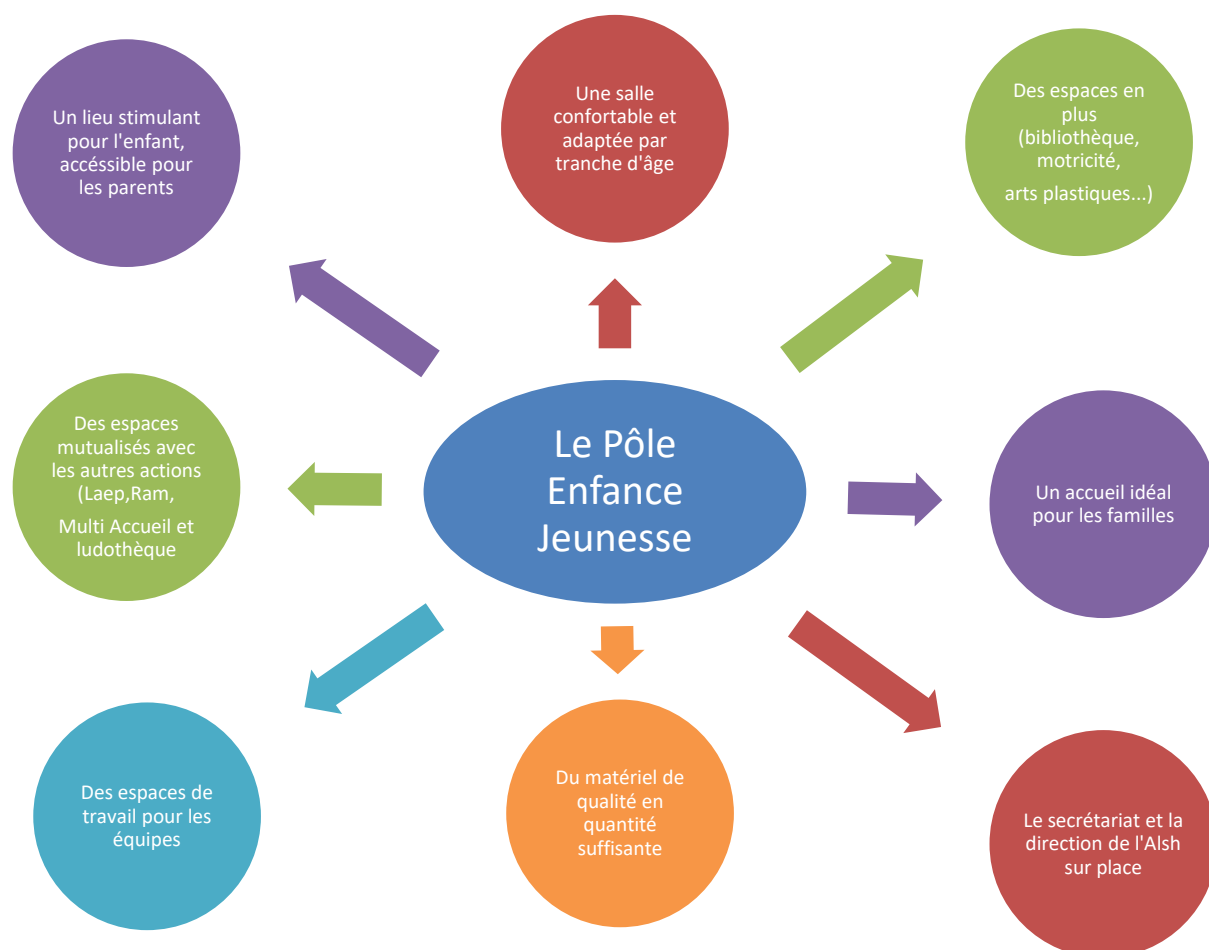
Un lieu stimulant pour l'enfant, accéssible pour les parents

Une salle confortable et adaptée par tranche d'âge

Des espaces en plus (bibliothèque, motricité,

arts plastiques...)

Des espaces mutualisés avec les autres actions (Laep,Ram,

Multi Accueil et ludothèque

Le Pôle Enfance Jeunesse

Un accueil idéal pour les familles

Des espaces de travail pour les équipes

Du matériel de qualité en quantité suffisante

Le secrétariat et la direction de l'Alsh sur place